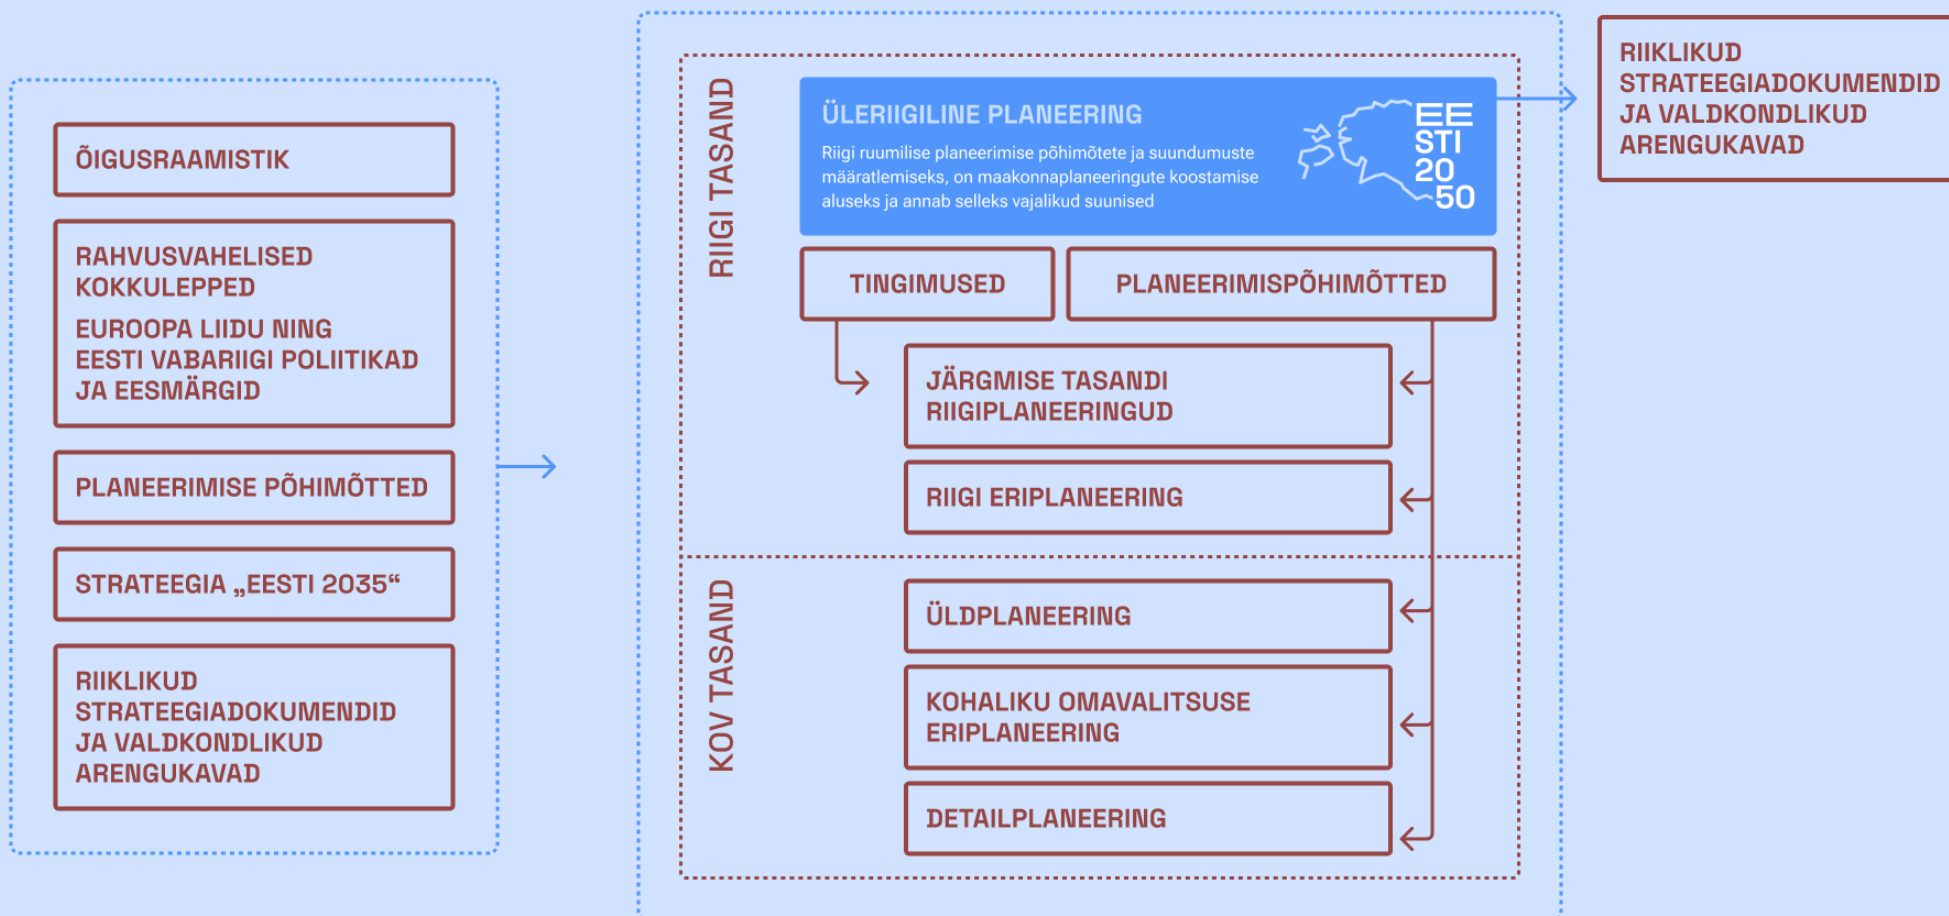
ÕIGUSRAAMISTIK

RAHVUSVAHELISED KOKKULEPPED

EUROOPA LIIDU NING EESTI VABARIIGI POLIITIKAD JA EESMÄRGID

PLANEERIMISE PÕHIMÕTTED

STRATEEGIA „EESTI 2035“

RIIKLIKUD STRATEEGIADOKUMENDID JA VALDKONDLIKUD ARENGUKAVAD

RIIGI TASAND

ÜLERIIGILINE PLANEERING

Riigi ruumilise planeerimise põhimõtete ja suundumuste määratlemiseks, on maakonnaplaneeringute koostamise aluseks ja annab selleks vajalikud suunised

EESTI 2050

TINGIMUSED

PLANEERIMISPÕHIMÕTTED

JÄRGMISE TASANDI RIIGIPLANEERINGUD

RIIGI ERIPLANEERING

KOV TASAND

ÜLDPLANEERING

KOHALIKU OMAVALITSUSE ERIPLANEERING

DETAILPLANEERING

RIIKLIKUD STRATEEGIADOKUMENDID JA VALDKONDLIKUD ARENGUKAVAD